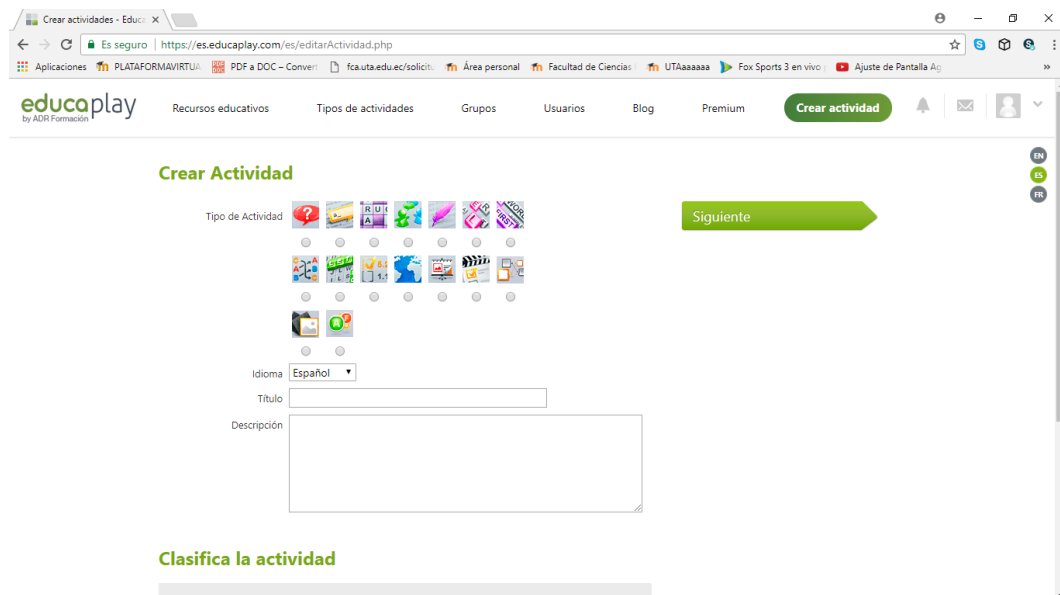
Crear actividades - Educa ×

Es seguro | https://es.educaplay.com/es/editarActividad.php

Aplicaciones PLATAFORMAVIRTUA PDF a DOC – Convert fca.uta.edu.ec/solicitu Área personal Facultad de Ciencias UTAaaaaaa Fox Sports 3 en vivo Ajuste de Pantalla Ag »

educaplay by ADR Formación

Recursos educativos Tipos de actividades Grupos Usuarios Blog Premium Crear actividad

EN
ES
FR

Crear Actividad

Tipo de Actividad

Siguiente

Idioma Español

Título

Descripción

Clasifica la actividad